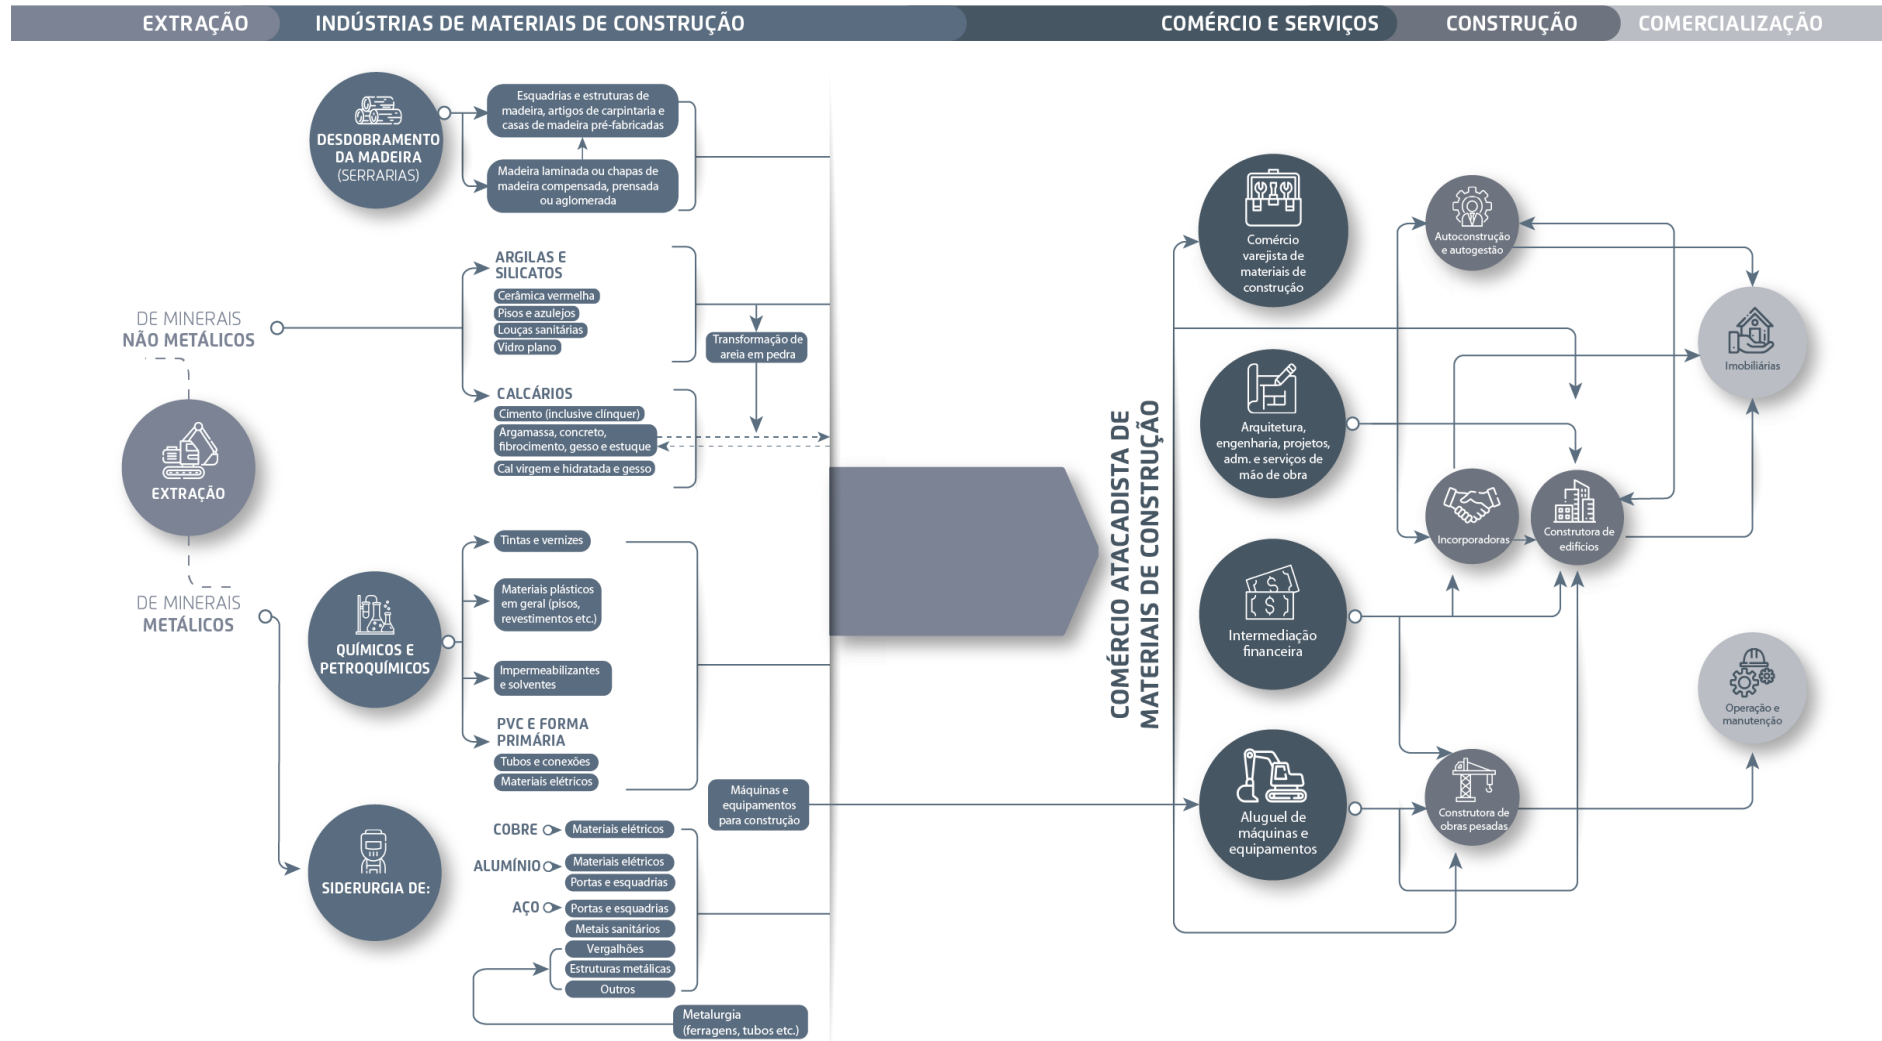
EXTRAÇÃO INDÚSTRIAS DE MATERIAIS DE CONSTRUÇÃO COMÉRCIO E SERVIÇOS CONSTRUÇÃO COMERCIALIZAÇÃO

DESDOBRAMENTO DA MADEIRA (SERRARIAS)

Esquadrias e estruturas de madeira, artigos de carpintaria e casas de madeira pré-fabricadas

Madeira laminada ou chapas de madeira compensada, prensada ou aglomerada

DE MINERAIS NÃO METÁLICOS

ARGILAS E SILICATOS
Cerâmica vermelha
Pisos e azulejos
Louças sanitárias
Vidro plano

Transformação de areia em pedra

CALCÁRIOS
Cimento (inclusive clínquer)
Argamassa, concreto, fibrocimento, gesso e estuque
Cal virgem e hidratada e gesso

EXTRAÇÃO

DE MINERAIS METÁLICOS

QUÍMICOS E PETROQUÍMICOS

Tintas e vernizes
Materiais plásticos em geral (pisos, revestimentos etc.)
Impermeabilizantes e solventes

PVC E FORMA PRIMÁRIA
Tubos e conexões
Materiais elétricos

Máquinas e equipamentos para construção

SIDERURGIA DE:

COBRE Materiais elétricos
ALUMÍNIO Materiais elétricos
Portas e esquadrias
AÇO Portas e esquadrias
Metais sanitários
Vergalhões
Estruturas metálicas
Outros

Metalurgia (ferragens, tubos etc.)

COMÉRCIO ATACADISTA DE MATERIAIS DE CONSTRUÇÃO

Comércio varejista de materiais de construção

Arquitetura, engenharia, projetos, adm. e serviços de mão de obra

Intermediação financeira

Aluguel de máquinas e equipamentos

Autoconstrução e autogestão

Imobiliárias

Incorporadoras

Construtora de edifícios

Operação e manutenção

Construtora de obras pesadas